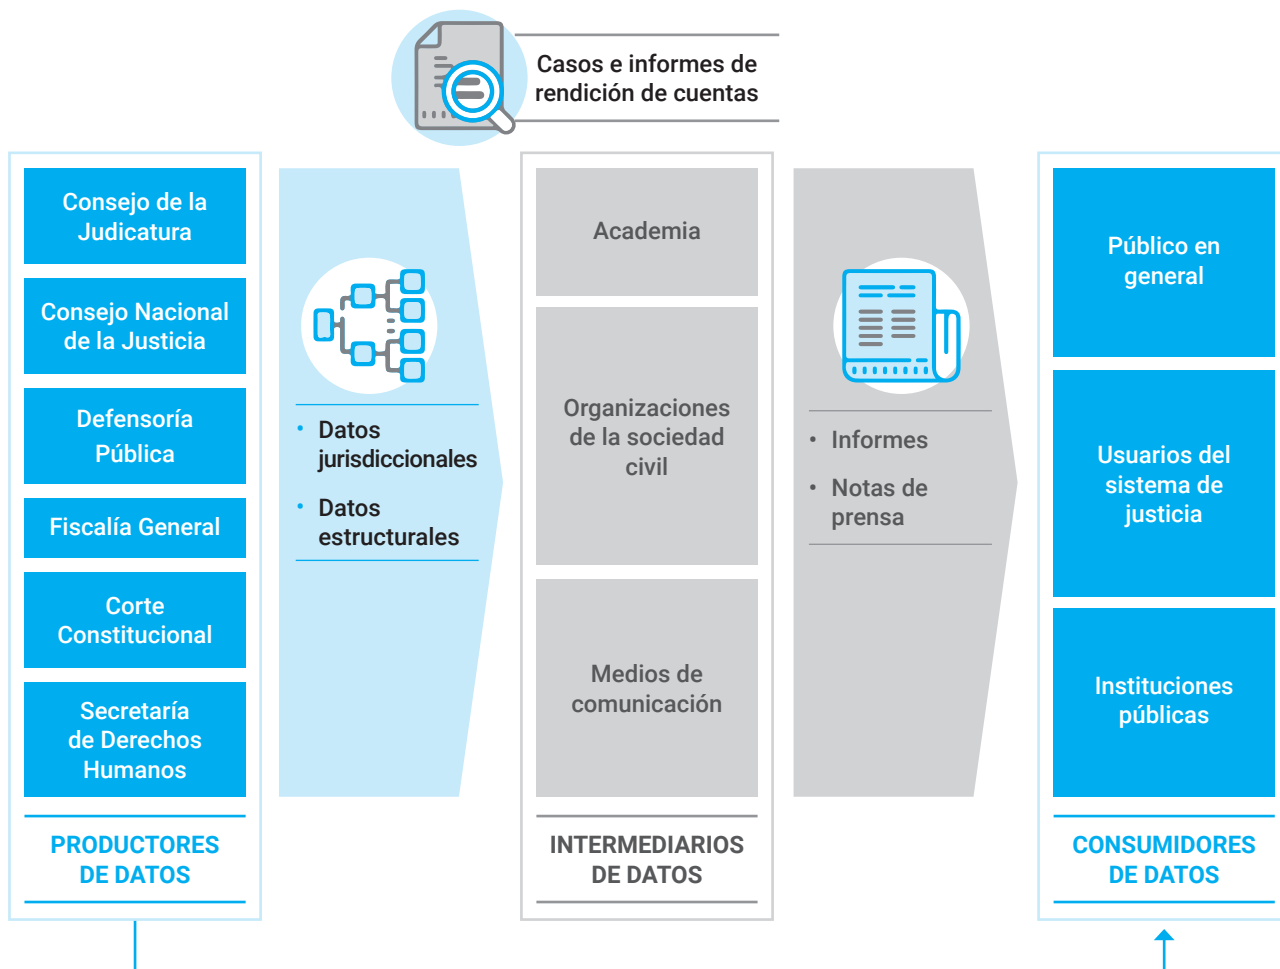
Casos e informes de rendición de cuentas

Consejo de la Judicatura

Consejo Nacional de la Justicia

Defensoría Pública

Fiscalía General

Corte Constitucional

Secretaría de Derechos Humanos

PRODUCTORES DE DATOS

• Datos jurisdiccionales
• Datos estructurales

Academia

Organizaciones de la sociedad civil

Medios de comunicación

INTERMEDIARIOS DE DATOS

• Informes
• Notas de prensa

Público en general

Usuarios del sistema de justicia

Instituciones públicas

CONSUMIDORES DE DATOS